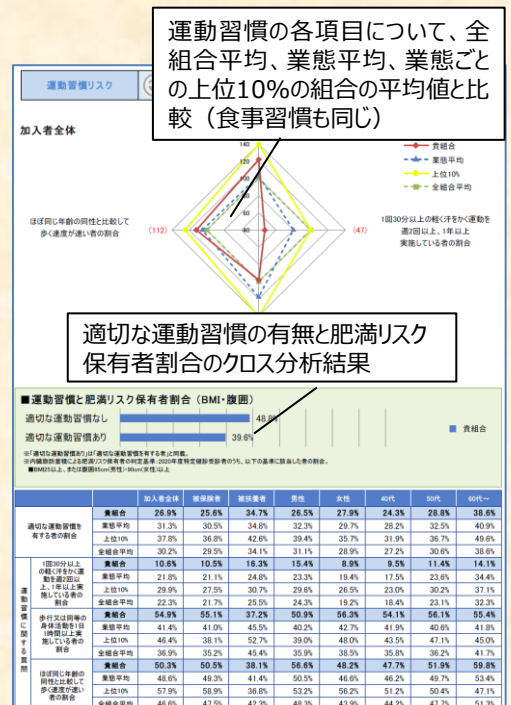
運動習慣の各項目について、全組合平均、業態平均、業態ごとの上位10%の組合の平均値と比較（食事習慣も同じ）

運動習慣リスク

加入者全体

140
120
100
80
60
40

貴組合
業態平均
上位10%
全組合平均

ほぼ同じ年齢の同性と比較して歩く速度が速い者の割合

(112)

(47)

1回30分以上の軽く汗をかく運動を週2回以上、1年以上実施している者の割合

適切な運動習慣の有無と肥満リスク保有者割合のクロス分析結果

■運動習慣と肥満リスク保有者割合（BMI・腹囲）

適切な運動習慣なし 48.8%
適切な運動習慣あり 39.6%

貴組合

| | | 加入者全体 | 被保険者 | 被扶養者 | 男性 | 女性 | 40代 | 50代 | 60代～ |
|---|---|---|---|---|---|---|---|---|---|
| 適切な運動習慣を有する者の割合 | 貴組合 | 26.9% | 25.6% | 34.7% | 26.5% | 27.9% | 24.3% | 28.8% | 38.6% |
| | 業態平均 | 31.3% | 30.5% | 34.8% | 32.3% | 29.7% | 28.2% | 32.5% | 40.9% |
| | 上位10% | 37.8% | 36.8% | 42.6% | 39.4% | 35.7% | 31.9% | 36.7% | 49.6% |
| | 全組合平均 | 30.2% | 29.5% | 34.1% | 31.1% | 28.9% | 27.2% | 30.6% | 38.6% |
| 運動習慣に関する質問 1回30分以上の軽く汗をかく運動を週2回以上、1年以上実施している者の割合 | 貴組合 | 10.6% | 10.5% | 16.3% | 15.4% | 8.9% | 9.5% | 11.4% | 14.1% |
| | 業態平均 | 21.8% | 21.1% | 24.8% | 23.3% | 19.4% | 17.5% | 23.6% | 34.4% |
| | 上位10% | 29.9% | 27.5% | 30.7% | 29.6% | 26.5% | 23.0% | 30.2% | 37.1% |
| | 全組合平均 | 22.3% | 21.7% | 25.5% | 24.3% | 19.2% | 18.4% | 23.1% | 32.3% |
| 歩行又は同等の身体活動を1日1時間以上実施している者の割合 | 貴組合 | 54.9% | 55.1% | 37.2% | 50.9% | 56.3% | 54.1% | 56.1% | 55.4% |
| | 業態平均 | 41.4% | 41.0% | 45.5% | 40.2% | 42.7% | 41.9% | 40.6% | 41.8% |
| | 上位10% | 46.4% | 38.1% | 52.7% | 39.0% | 48.0% | 43.5% | 47.1% | 45.0% |
| | 全組合平均 | 36.9% | 35.2% | 45.4% | 35.9% | 38.5% | 35.8% | 36.2% | 41.7% |
| ほぼ同じ年齢の同性と比較して歩く速度が速い者の割合 | 貴組合 | 50.3% | 50.5% | 38.1% | 56.6% | 48.2% | 47.7% | 51.9% | 59.8% |
| | 業態平均 | 48.6% | 49.3% | 41.4% | 50.5% | 46.6% | 46.2% | 49.7% | 53.4% |
| | 上位10% | 57.9% | 58.9% | 36.8% | 53.2% | 56.2% | 51.2% | 50.4% | 47.1% |
| | 全組合平均 | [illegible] | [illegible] | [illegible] | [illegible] | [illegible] | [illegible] | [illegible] | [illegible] |